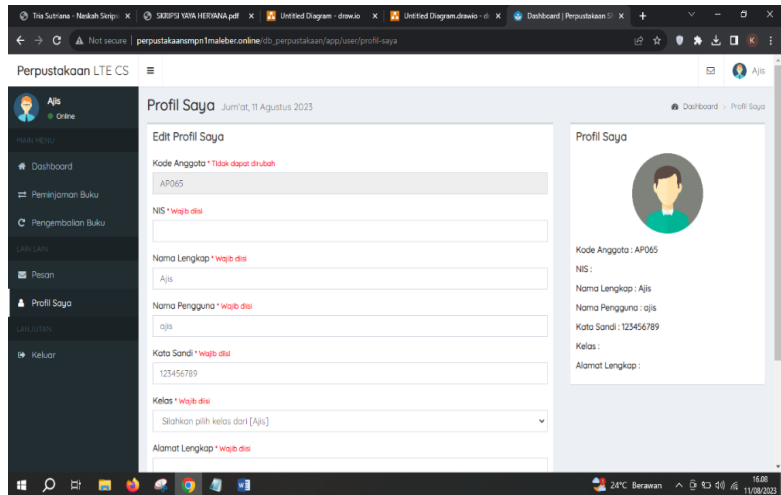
Tria Sutriana - Naskah Skripsi ×
SKRIPSI YAYA HERYANA.pdf ×
Untitled Diagram - draw.io ×
Untitled Diagram.drawio - dr ×
Dashboard | Perpustakaan SI ×
+

Not secure | perpustakaansmpn1maleber.online/db_perpustakaan/app/user/profil-saya

Perpustakaan LTE CS
≡
Ajis

Ajis
Online

MAIN MENU
Dashboard
Peminjaman Buku
Pengembalian Buku
LAIN LAIN
Pesan
Profil Saya
LANJUTAN
Keluar

Profil Saya Jum'at, 11 Agustus 2023
Dashboard > Profil Saya

Edit Profil Saya

Kode Anggota * Tidak dapat dirubah
AP065

NIS * Wajib diisi

Nama Lengkap * Wajib diisi
Ajis

Nama Pengguna * Wajib diisi
ajis

Kata Sandi * Wajib diisi
123456789

Kelas * Wajib diisi
Silahkan pilih kelas dari [Ajis]

Alamat Lengkap * Wajib diisi

Profil Saya

Kode Anggota : AP065
NIS :
Nama Lengkap : Ajis
Nama Pengguna : ajis
Kata Sandi : 123456789
Kelas :
Alamat Lengkap :

24°C Berawan
16.08
11/08/2023